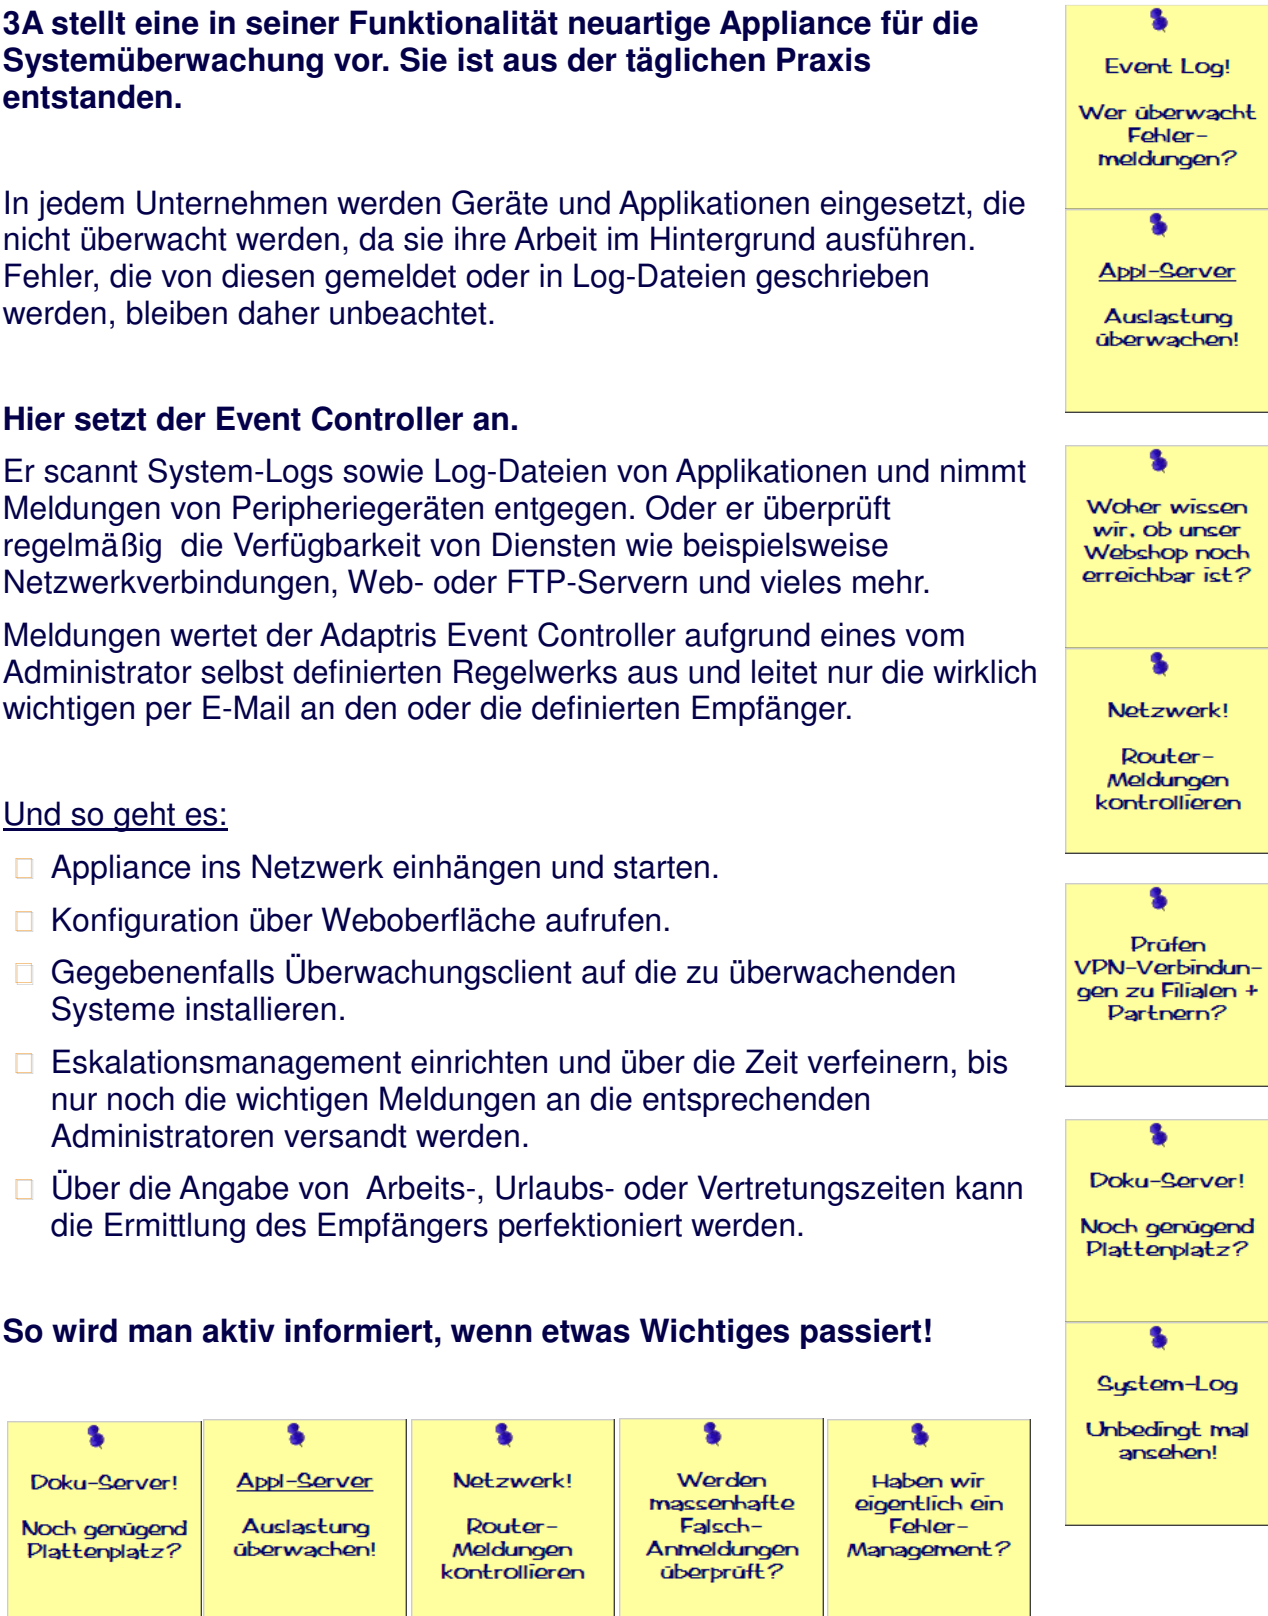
**3A stellt eine in seiner Funktionalität neuartige Appliance für die Systemüberwachung vor. Sie ist aus der täglichen Praxis entstanden.**

In jedem Unternehmen werden Geräte und Applikationen eingesetzt, die nicht überwacht werden, da sie ihre Arbeit im Hintergrund ausführen. Fehler, die von diesen gemeldet oder in Log-Dateien geschrieben werden, bleiben daher unbeachtet.

**Hier setzt der Event Controller an.**

Er scannt System-Logs sowie Log-Dateien von Applikationen und nimmt Meldungen von Peripheriegeräten entgegen. Oder er überprüft regelmäßig die Verfügbarkeit von Diensten wie beispielsweise Netzwerkverbindungen, Web- oder FTP-Servern und vieles mehr.

Meldungen wertet der Adaptris Event Controller aufgrund eines vom Administrator selbst definierten Regelwerks aus und leitet nur die wirklich wichtigen per E-Mail an den oder die definierten Empfänger.

Und so geht es:

- Appliance ins Netzwerk einhängen und starten.
- Konfiguration über Weboberfläche aufrufen.
- Gegebenenfalls Überwachungsclient auf die zu überwachenden Systeme installieren.
- Eskalationsmanagement einrichten und über die Zeit verfeinern, bis nur noch die wichtigen Meldungen an die entsprechenden Administratoren versandt werden.
- Über die Angabe von Arbeits-, Urlaubs- oder Vertretungszeiten kann die Ermittlung des Empfängers perfektioniert werden.

**So wird man aktiv informiert, wenn etwas Wichtiges passiert!**

Event Log!

Wer überwacht Fehlermeldungen?

Appl-Server

Auslastung überwachen!

Woher wissen wir, ob unser Webshop noch erreichbar ist?

Netzwerk!

Router-Meldungen kontrollieren

Prüfen VPN-Verbindungen zu Filialen + Partnern?

Doku-Server!

Noch genügend Plattenplatz?

System-Log

Unbedingt mal ansehen!

Doku-Server!

Noch genügend Plattenplatz?

Appl-Server

Auslastung überwachen!

Netzwerk!

Router-Meldungen kontrollieren

Werden massenhafte Falsch-Anmeldungen überprüft?

Haben wir eigentlich ein Fehler-Management?